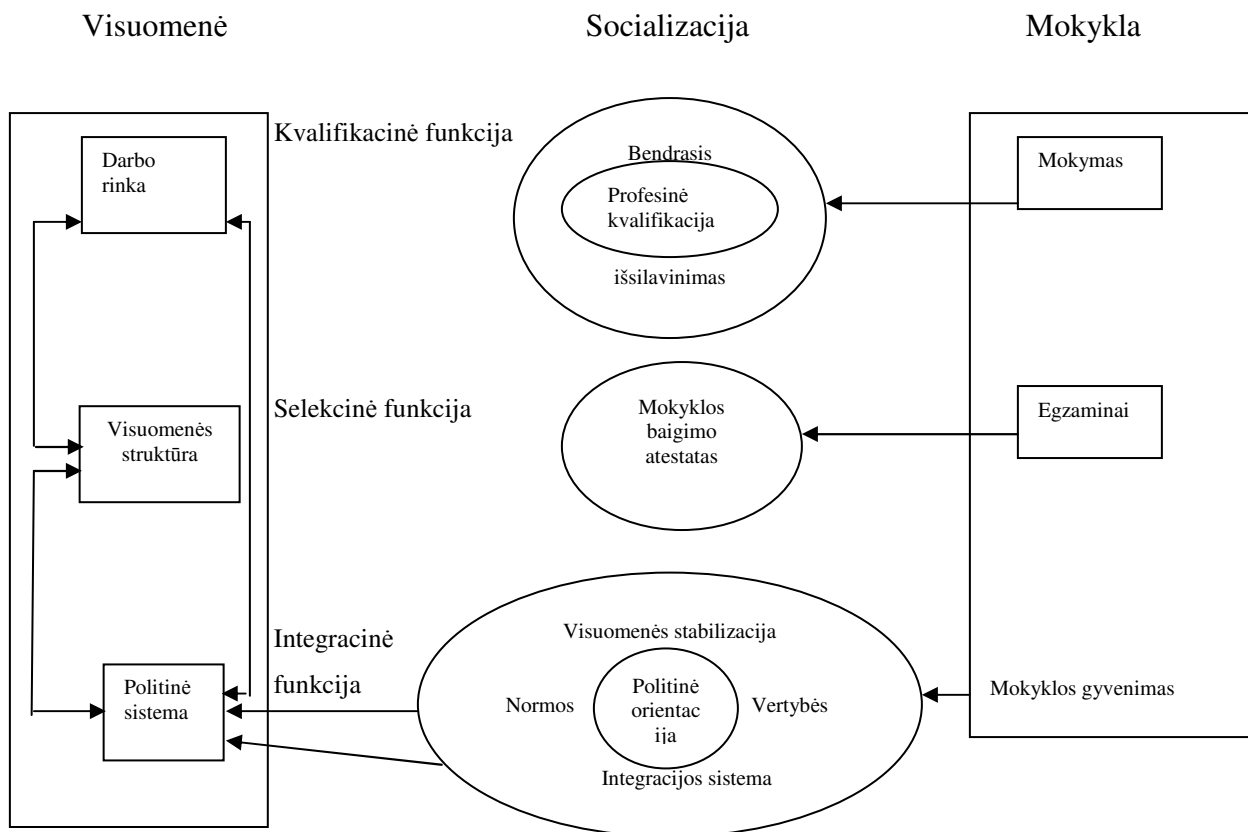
Visuomenė

Socializacija

Mokykla

Darbo rinka

Visuomenės struktūra

Politinė sistema

Kvalifikacinė funkcija

Bendrasis

Profesinė kvalifikacija

išsilavinimas

Mokymas

Selekcinė funkcija

Mokyklos baigimo atestatas

Egzaminai

Integracinė funkcija

Visuomenės stabilizacija

Normos

Politinė orientacija

Vertybės

Integracijos sistema

Mokyklos gyvenimas